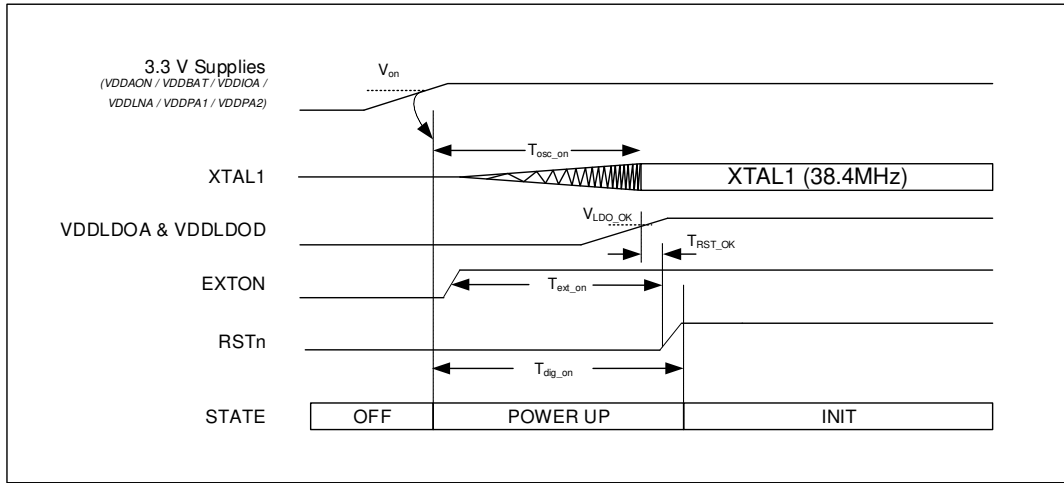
3.3 V Supplies
(VDDAON / VDDBAT / VDDIOA / VDDLNA / VDDPA1 / VDDPA2)

$V_{on}$

$T_{osc\_on}$

XTAL1

XTAL1 (38.4MHz)

$V_{LDO\_OK}$

VDDLDOA & VDDLDOD

$T_{RST\_OK}$

EXTON

$T_{ext\_on}$

RSTn

$T_{dig\_on}$

STATE

OFF

POWER UP

INIT